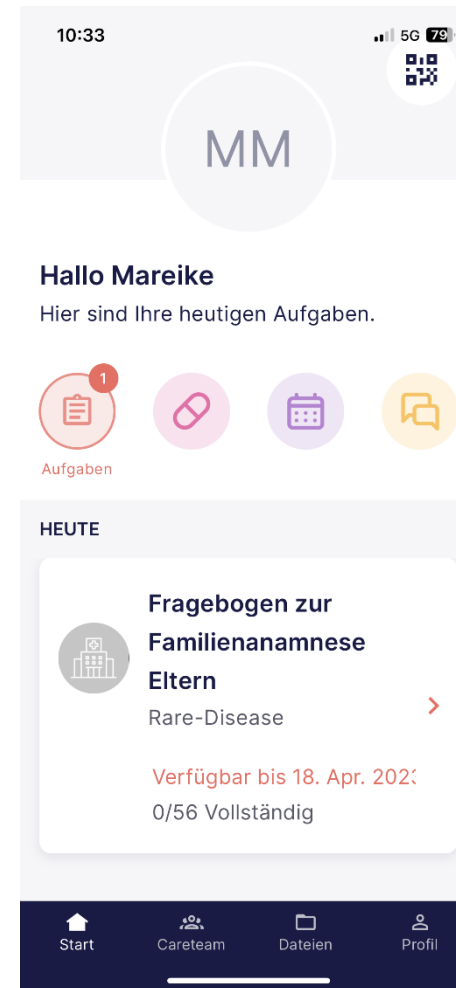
10:33

5G 79

MM

Hallo Mareike

Hier sind Ihre heutigen Aufgaben.

1

Aufgaben

HEUTE

Fragebogen zur Familienanamnese Eltern

Rare-Disease

Verfügbar bis 18. Apr. 202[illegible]

0/56 Vollständig

Start

Careteam

Dateien

Profil